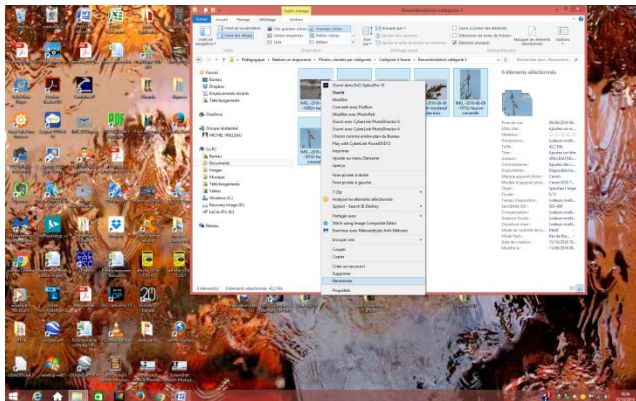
Outils d'image
Renumérotation catégorie 3
Fichier
Accueil
Partage
Affichage
Gestion
Volet de navigation
Volet de visualisation
Volet des détails
Très grandes icônes
Grandes icônes
Icônes moyennes
Petites icônes
Liste
Détails
Trier par
Grouper par
Ajouter des colonnes
Ajuster toutes les colonnes
Cases à cocher des éléments
Extensions de noms de fichiers
Éléments masqués
Masquer les éléments sélectionnés
Options
Volets
Disposition
Affichage actuel
Afficher/Masquer
Pédagogique > Relation en diaporama > Photos classées par catégories > Catégorie 3-Suisse > Renumérotation catégorie 3
Rechercher dans : Renumérotat...
Favoris
Bureau
Dropbox
Emplacements récents
Téléchargements
OneDrive
Groupe résidentiel
MICHEL VINCENAU
Ce PC
Bureau
Documents
Images
Musique
Téléchargements
Vidéos
Windows (C:)
Recovery Image (D:)
LeCie vFxx (E:)
Réseau
Ouvrir avec DxO OpticsPro 10
Ouvrir
Modifier
Convertir avec Photon
Modifier avec Picasa
Ouvrir avec CyberLink PhotoDirector 6
Modifier avec CyberLink PhotoDirector 6
Choisir comme arrière-plan du Bureau
Play with CyberLink PowerDVD 12
Imprimer
Ajouter au menu Démarrer
Aperçu
Faire pivoter à droite
Faire pivoter à gauche
7-Zip
Analyser les éléments sélectionnés
SpyBot - Search & Destroy
Partager avec
Stitch using Image Composite Editor
Scanner avec Malwarebytes Anti-Malware
Envoyer vers
Couper
Copier
Créer un raccourci
Supprimer
Renommer
Propriétés
IMG_2016-06-...
IMG_2016-06-...
IMG_2016-06-...
6 éléments sélectionnés
6 éléments
6 éléments sélectionnés 40,2 Mo